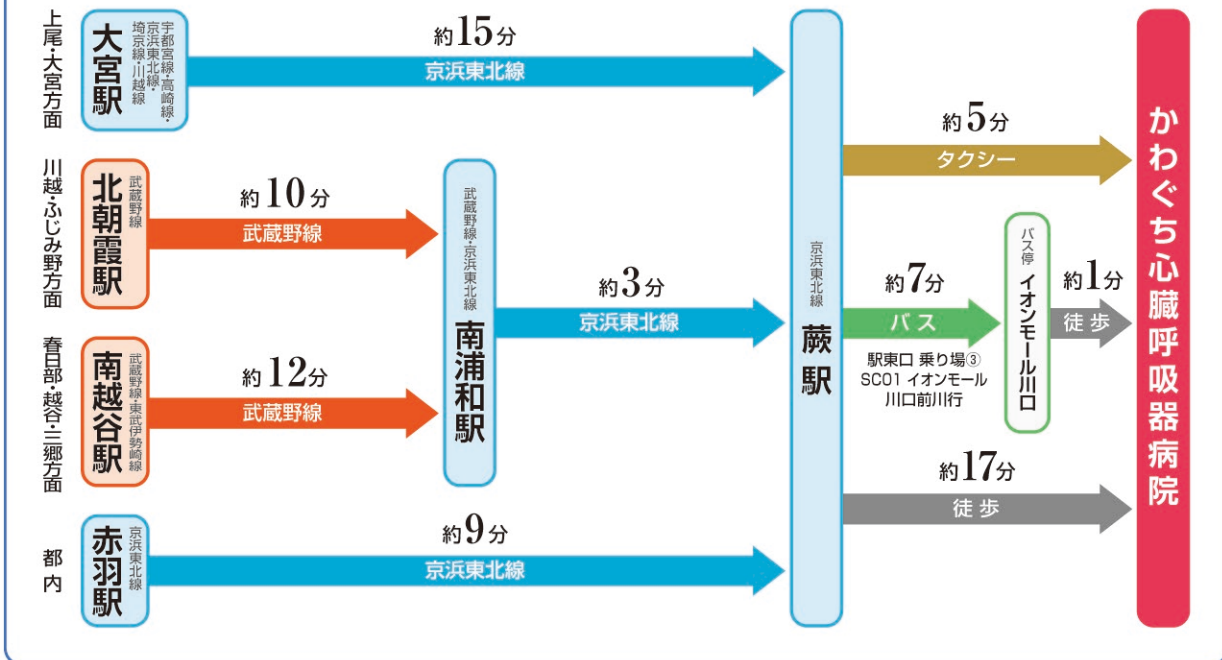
上尾・大宮方面

大宮駅
宇都宮線・高崎線・京浜東北線・埼京線・川越線

約15分
京浜東北線

川越・ふじみ野方面

北朝霞駅
武蔵野線

約10分
武蔵野線

春日部・越谷・三郷方面

南越谷駅
武蔵野線・東武伊勢崎線

約12分
武蔵野線

南浦和駅
武蔵野線・京浜東北線

約3分
京浜東北線

都内

赤羽駅
京浜東北線

約9分
京浜東北線

蕨駅
京浜東北線

約5分
タクシー

約7分
バス
駅東口 乗り場③
SC01 イオンモール川口前川行

イオンモール川口
バス停

約1分
徒 歩

約17分
徒 歩

かわぐち心臓呼吸器病院